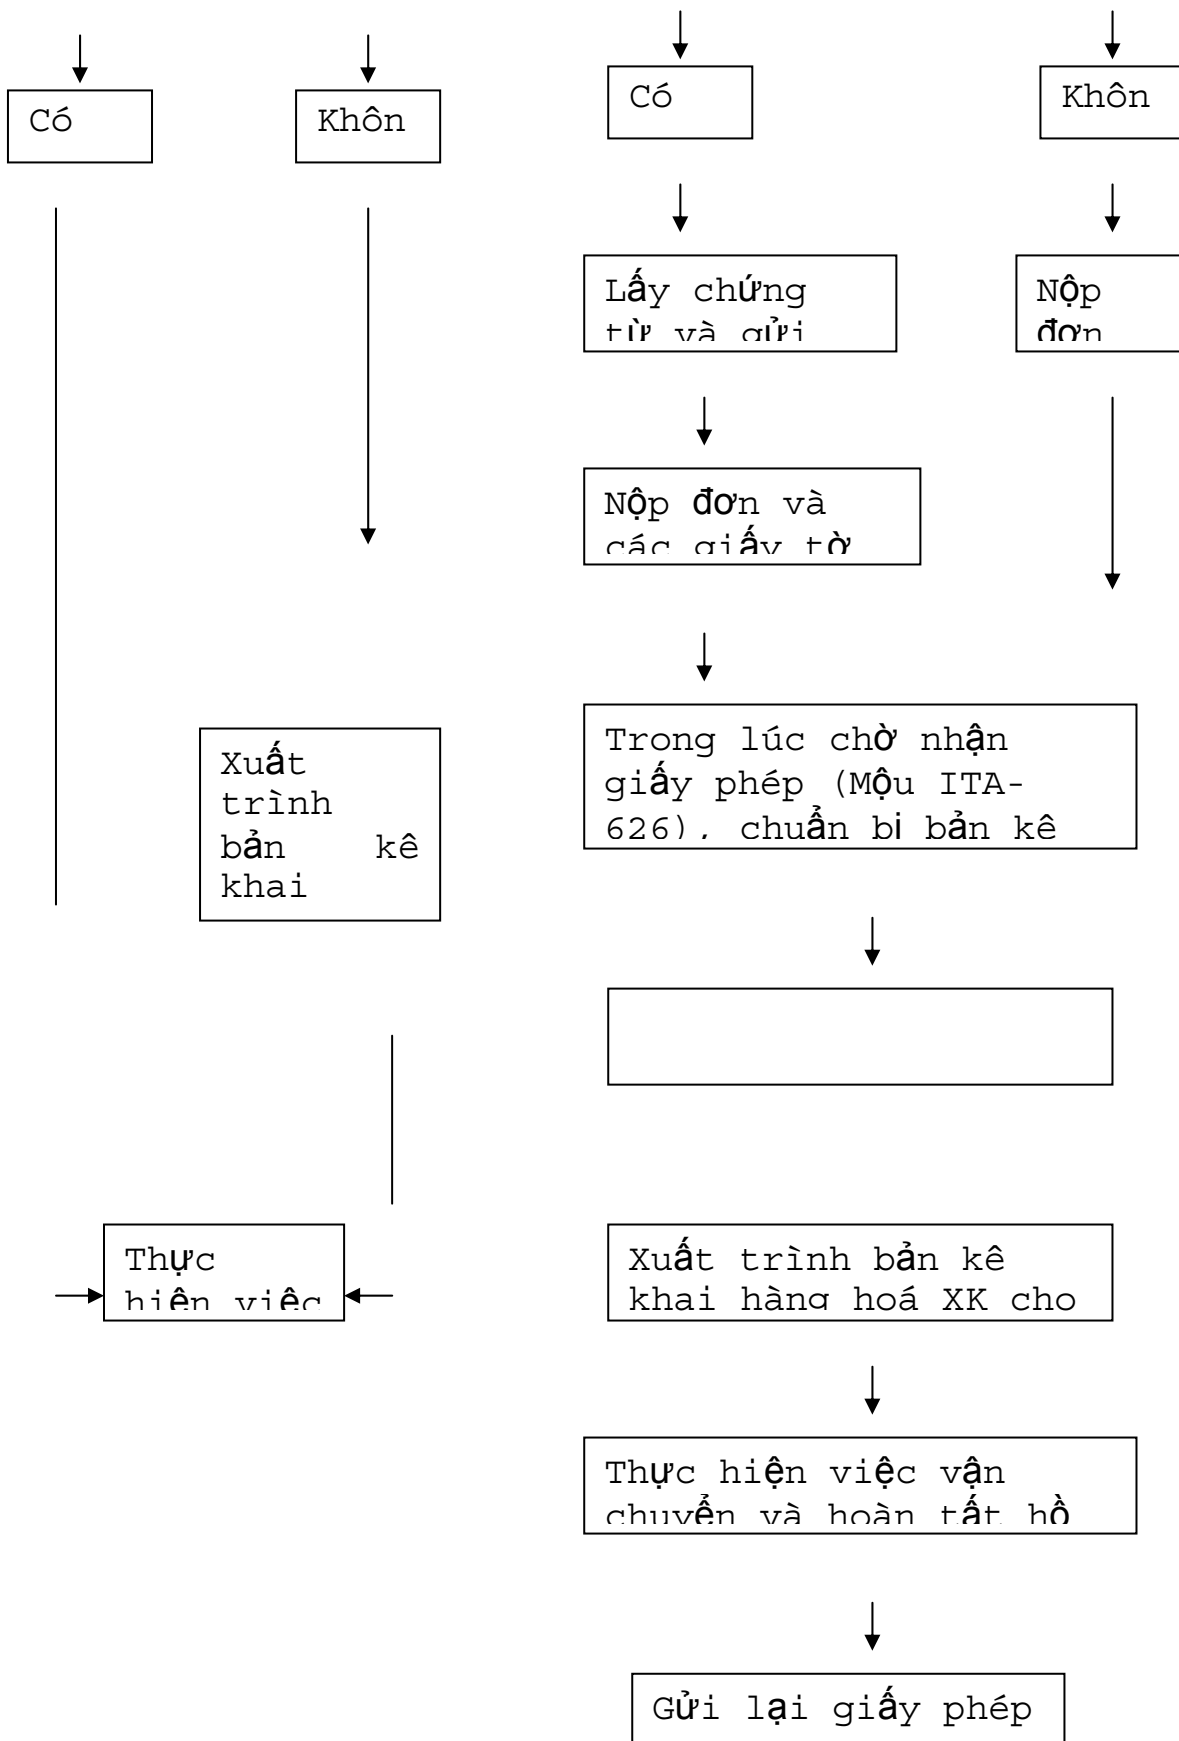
Có

Khôn

Có

Khôn

Lấy chứng từ và gửi

Nộp đơn

Nộp đơn và các giấy tờ

Trong lúc chờ nhận giấy phép (Mộu ITA-626), chuẩn bị bản kê

Xuất trình bản kê khai

Thực hiện việc

Xuất trình bản kê khai hàng hoá XK cho

Thực hiện việc vận chuyển và hoàn tất hồ

Gửi lại giấy phép